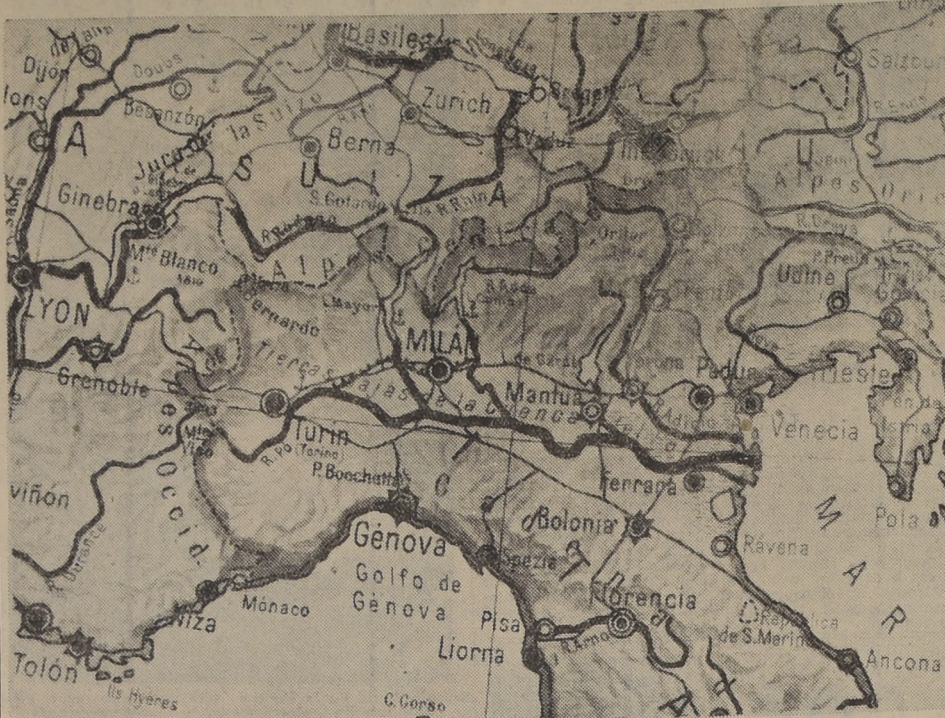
Basilea
Dijon
Besanzón
la Suiza
Zurich
Berna
A
S U I Z A
Ginebra
Jura
Mte Blanco
A L P E S
LYON
Bernardo
MILAN
Grenoble
Tierras bajas de la cuenca
Mantua
Turin
Padua
Trieste
Venecia
Udine
Alpes
A U S
Aviñon
Alpes Occid.
P. Bocchetta
Génova
Golfo de Génova
Bolonia
Ferrara
Ravena
Spezia
Pisa
Florencia
Liorna
República de S. Marino
Ancona
M A R
Pola
Mónaco
Niza
Tolón
Ils Hyeres
C. Corso